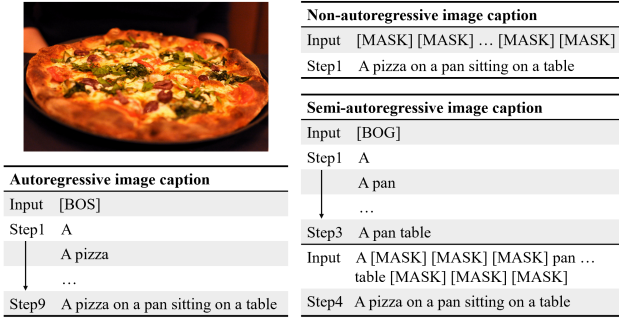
**Autoregressive image caption**

| | |
|---|---|
| Input | [BOS] |
| Step1 | A |
| | A pizza |
| | … |
| Step9 | A pizza on a pan sitting on a table |

**Non-autoregressive image caption**

| | |
|---|---|
| Input | [MASK] [MASK] … [MASK] [MASK] |
| Step1 | A pizza on a pan sitting on a table |

**Semi-autoregressive image caption**

| | |
|---|---|
| Input | [BOG] |
| Step1 | A |
| | A pan |
| | … |
| Step3 | A pan table |
| Input | A [MASK] [MASK] [MASK] pan … table [MASK] [MASK] [MASK] |
| Step4 | A pizza on a pan sitting on a table |